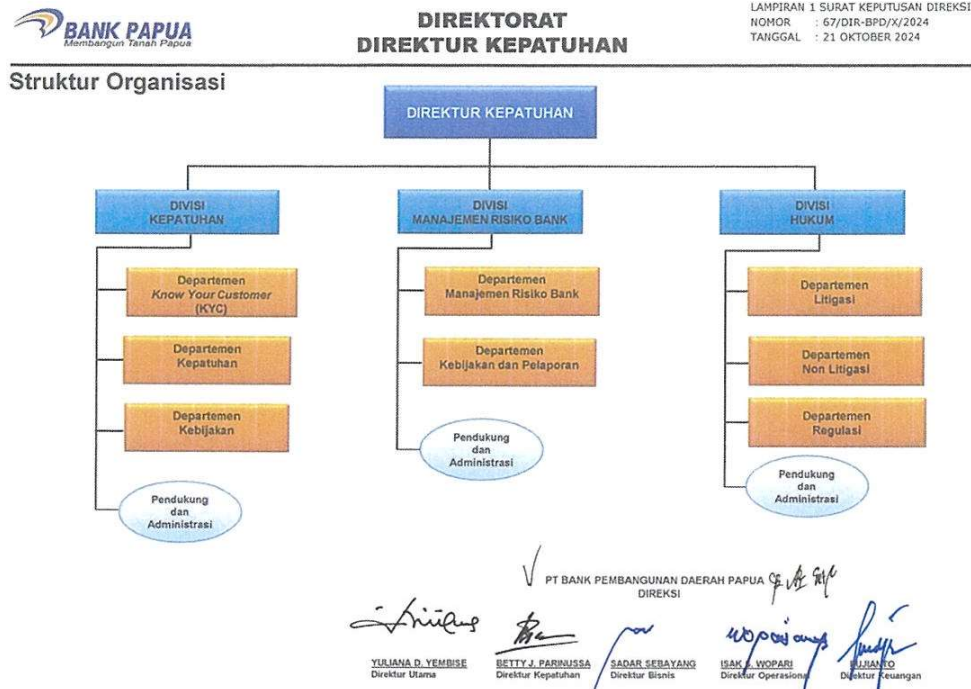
BANK PAPUA
Membangun Tanah Papua

DIREKTORAT
DIREKTUR KEPATUHAN

LAMPIRAN 1 SURAT KEPUTUSAN DIREKSI
NOMOR : 67/DIR-BPD/X/2024
TANGGAL : 21 OKTOBER 2024

Struktur Organisasi

DIREKTUR KEPATUHAN

DIVISI
KEPATUHAN

Departemen
Know Your Customer
(KYC)

Departemen
Kepatuhan

Departemen
Kebijakan

Pendukung
dan
Administrasi

DIVISI
MANAJEMEN RISIKO BANK

Departemen
Manajemen Risiko Bank

Departemen
Kebijakan dan Pelaporan

Pendukung
dan
Administrasi

DIVISI
HUKUM

Departemen
Litigasi

Departemen
Non Litigasi

Departemen
Regulasi

Pendukung
dan
Administrasi

PT BANK PEMBANGUNAN DAERAH PAPUA
DIREKSI

YULIANA D. YEMBISE
Direktur Utama

BETTY J. PARINUSSA
Direktur Kepatuhan

SADAR SEBAYANG
Direktur Bisnis

ISAK S. WOPARI
Direktur Operasional

SUJIANTO
Direktur Keuangan